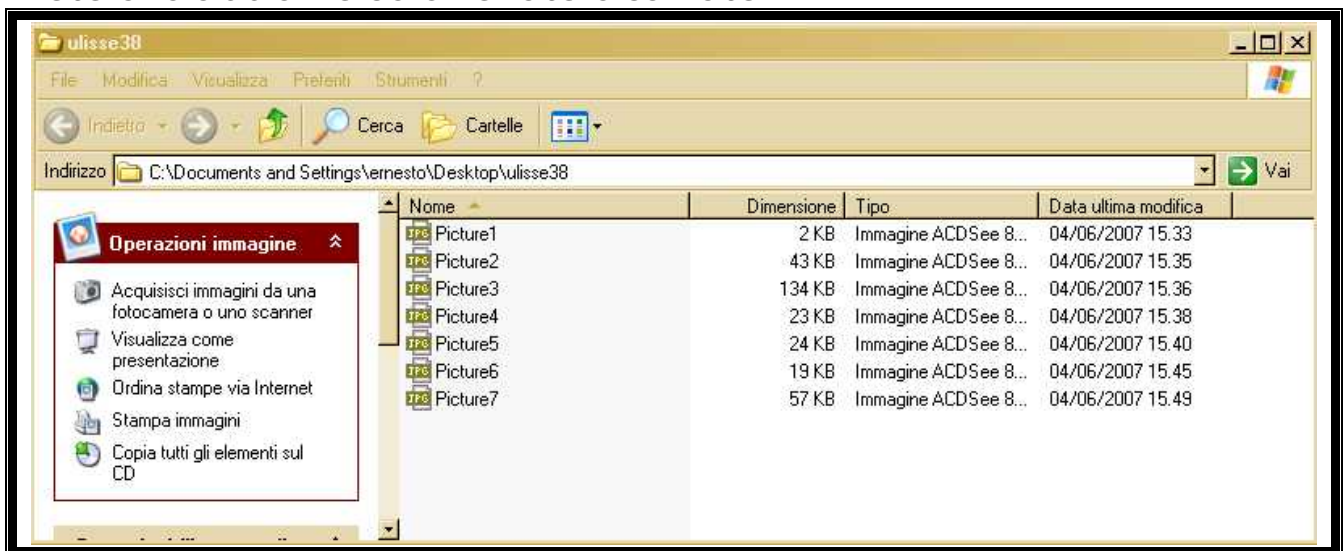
ulisse38

File Modifica Visualizza Preferiti Strumenti ?

Indietro Cerca Cartelle

Indirizzo C:\Documents and Settings\ernesto\Desktop\ulisse38 Vai

Operazioni immagine

Acquisisci immagini da una fotocamera o uno scanner
Visualizza come presentazione
Ordina stampe via Internet
Stampa immagini
Copia tutti gli elementi sul CD

| Nome | Dimensione | Tipo | Data ultima modifica |
|---|---|---|---|
| Picture1 | 2 KB | Immagine ACDSee 8... | 04/06/2007 15.33 |
| Picture2 | 43 KB | Immagine ACDSee 8... | 04/06/2007 15.35 |
| Picture3 | 134 KB | Immagine ACDSee 8... | 04/06/2007 15.36 |
| Picture4 | 23 KB | Immagine ACDSee 8... | 04/06/2007 15.38 |
| Picture5 | 24 KB | Immagine ACDSee 8... | 04/06/2007 15.40 |
| Picture6 | 19 KB | Immagine ACDSee 8... | 04/06/2007 15.45 |
| Picture7 | 57 KB | Immagine ACDSee 8... | 04/06/2007 15.49 |